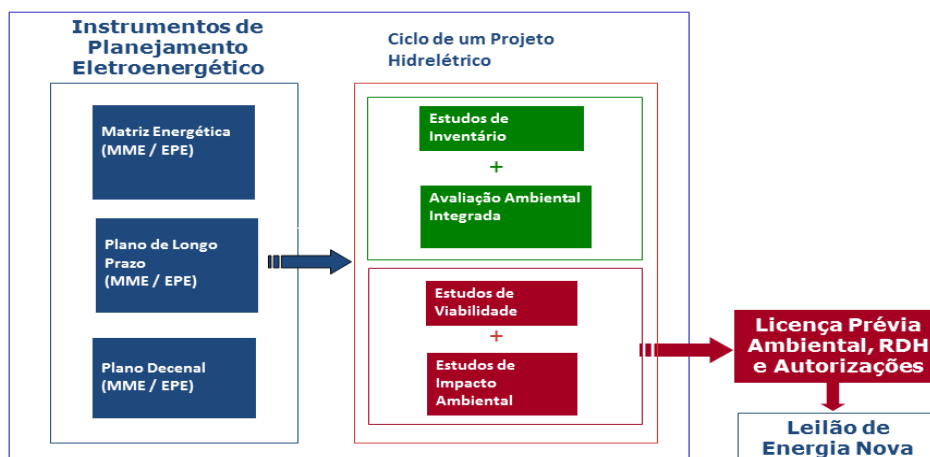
Instrumentos de Planejamento Eletroenergético

Matriz Energética (MME / EPE)

Plano de Longo Prazo (MME / EPE)

Plano Decenal (MME / EPE)

Ciclo de um Projeto Hidrelétrico

Estudos de Inventário

+

Avaliação Ambiental Integrada

Estudos de Viabilidade

+

Estudos de Impacto Ambiental

Licença Prévia Ambiental, RDH e Autorizações

Leilão de Energia Nova